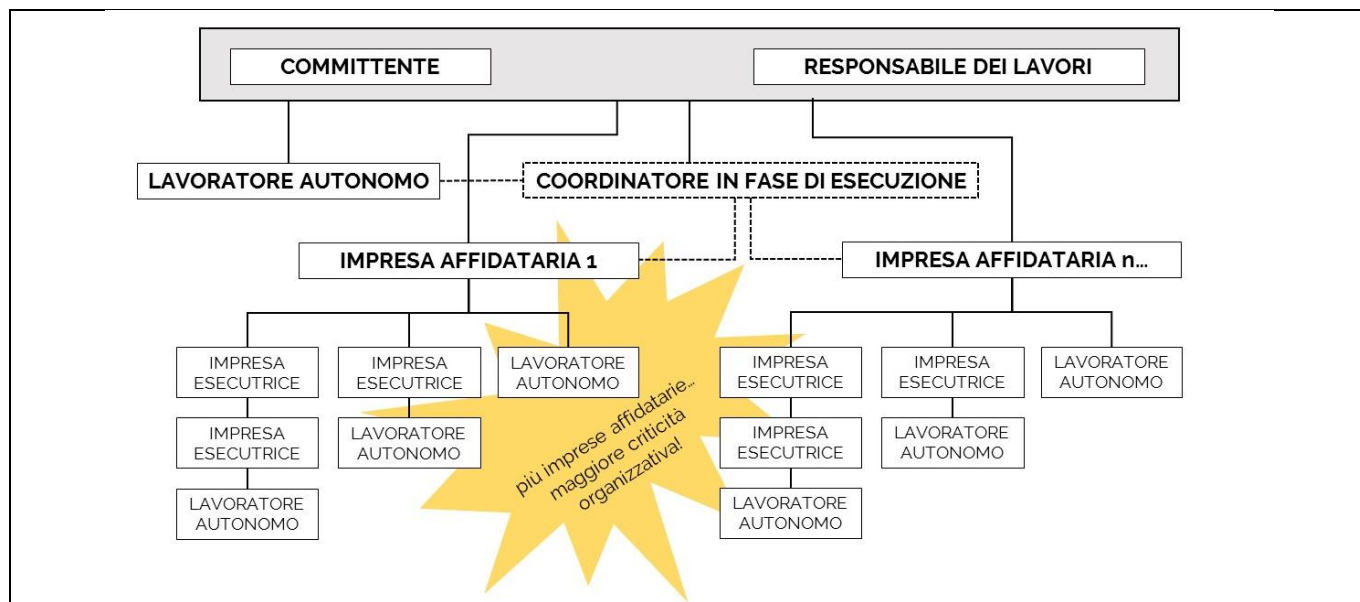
COMMITTENTE

RESPONSABILE DEI LAVORI

LAVORATORE AUTONOMO

COORDINATORE IN FASE DI ESECUZIONE

IMPRESA AFFIDATARIA 1

IMPRESA AFFIDATARIA n...

IMPRESA ESECUTRICE

IMPRESA ESECUTRICE

LAVORATORE AUTONOMO

IMPRESA ESECUTRICE

LAVORATORE AUTONOMO

LAVORATORE AUTONOMO

più imprese affidatarie... maggiore criticità organizzativa!

IMPRESA ESECUTRICE

IMPRESA ESECUTRICE

LAVORATORE AUTONOMO

IMPRESA ESECUTRICE

LAVORATORE AUTONOMO

LAVORATORE AUTONOMO